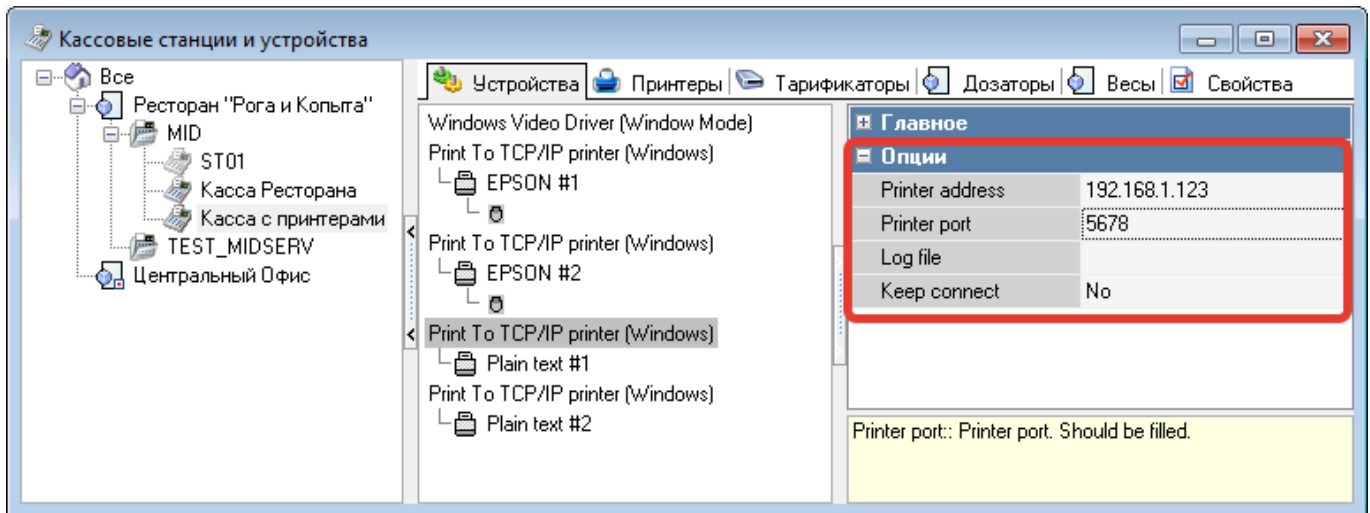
Кассовые станции и устройства

Все
Ресторан "Рога и Копыта"
MID
ST01
Касса Ресторана
Касса с принтерами
TEST_MIDSERV
Центральный Офис

Устройства | Принтеры | Тарификаторы | Дозаторы | Весы | Свойства

Windows Video Driver (Window Mode)
Print To TCP/IP printer (Windows)
EPSON #1
Print To TCP/IP printer (Windows)
EPSON #2
Print To TCP/IP printer (Windows)
Plain text #1
Print To TCP/IP printer (Windows)
Plain text #2

Главное
Опции

| | |
|---|---|
| Printer address | 192.168.1.123 |
| Printer port | 5678 |
| Log file | |
| Keep connect | No |

Printer port:: Printer port. Should be filled.